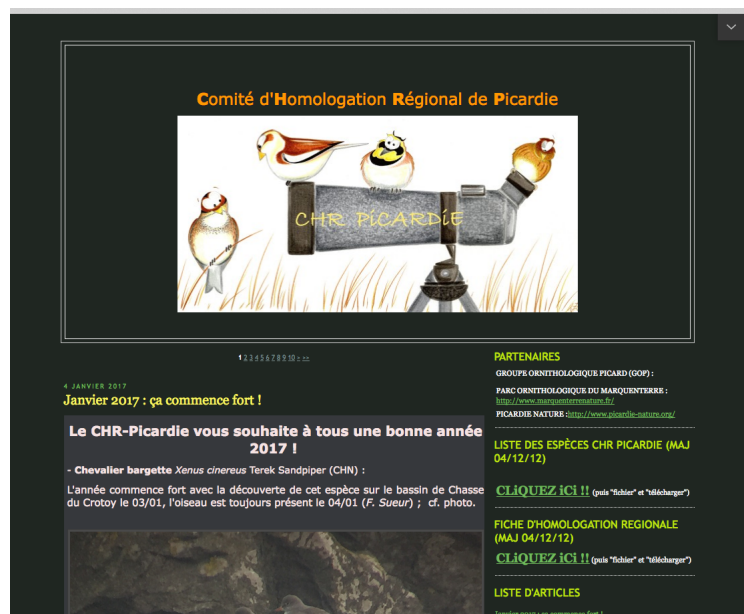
Comité d'Homologation Régional de Picardie

CHR PiCARDiE

1 2 3 4 5 6 7 8 9 10 » »»

4 JANVIER 2017

Janvier 2017 : ça commence fort !

Le CHR-Picardie vous souhaite à tous une bonne année 2017 !

- Chevalier bargette *Xenus cinereus* Terek Sandpiper (CHN) :

L'année commence fort avec la découverte de cet espèce sur le bassin de Chasse du Crotoy le 03/01, l'oiseau est toujours présent le 04/01 (*F. Sueur*) ; cf. photo.

PARTENAIRES

GROUPE ORNITHOLOGIQUE PICARD (GOP) :

PARC ORNITHOLOGIQUE DU MARQUENTERRE : http://www.marquenterrenature.fr/

PICARDIE NATURE :http://www.picardie-nature.org/

LISTE DES ESPÈCES CHR PICARDIE (MAJ 04/12/12)

CLiQUEZ iCi !! (puis "fichier" et "télécharger")

FICHE D'HOMOLOGATION REGIONALE (MAJ 04/12/12)

CLiQUEZ iCi !! (puis "fichier" et "télécharger")

LISTE D'ARTICLES

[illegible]